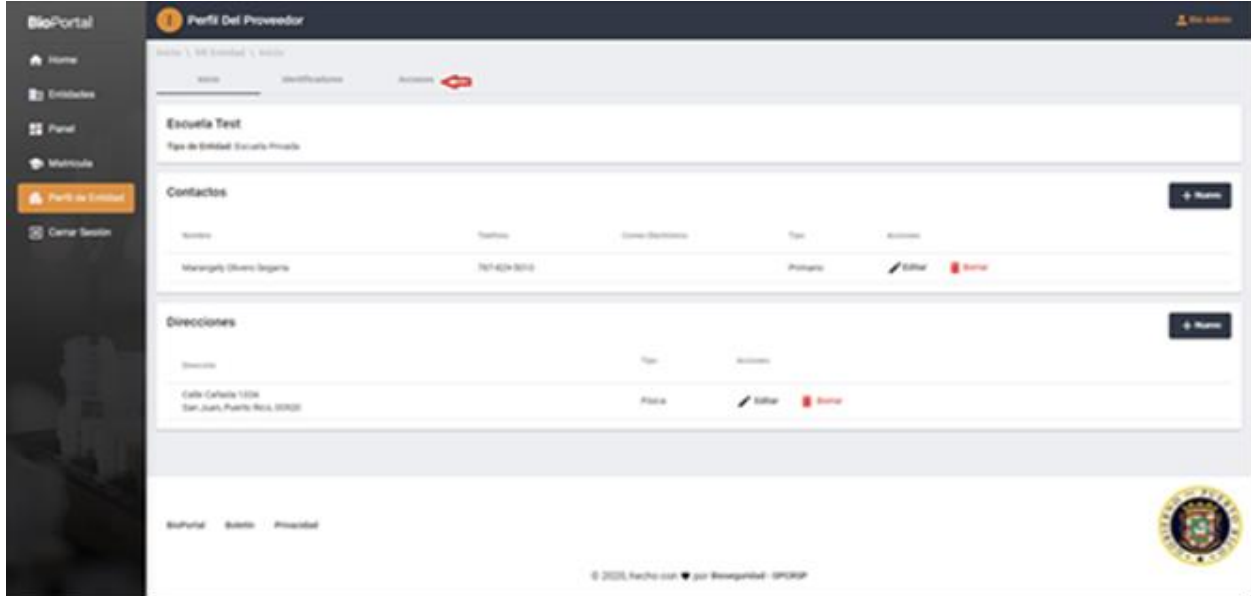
BioPortal

Home
Entidades
Panel
Matrícula
Perfil de Entidad
Cerrar Sesión

Perfil Del Proveedor

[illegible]

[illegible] \ Mi Entidad \ Inicio

Inicio
Identificadores
Acciones

Escuela Test
Tipo de Entidad: Escuela Privada

Contactos

+ Nuevo

| Nombre | Teléfono | Correo Electrónico | Tipo | Acciones |
|---|---|---|---|---|
| Marangely Olivero Segarra | 787-824-5010 | | Primario | Editar Borrar |

Direcciones

+ Nuevo

| Dirección | Tipo | Acciones |
|---|---|---|
| Calle Cañada 1334 San Juan, Puerto Rico, 00920 | Física | Editar Borrar |

BioPortal  Boletín  Privacidad

© 2020, hecho con ♥ por Bioseguridad - OPCRSP